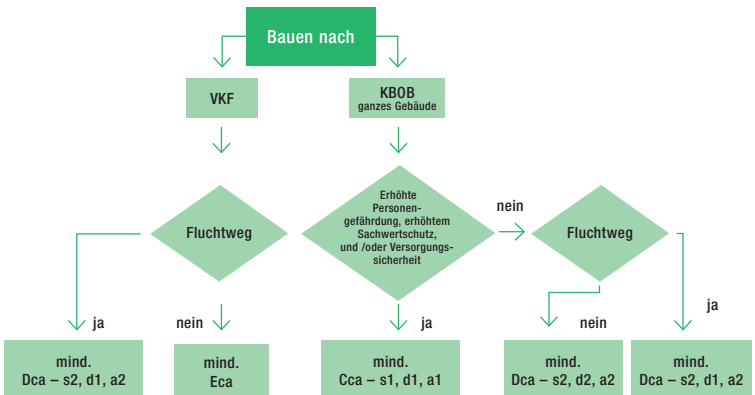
Bauen nach

VKF

KBOB
ganzes Gebäude

Fluchtweg

Erhöhte Personengefährdung, erhöhtem Sachwertschutz, und /oder Versorgungssicherheit

nein

Fluchtweg

ja

nein

ja

nein

ja

mind.
Dca – s2, d1, a2

mind.
Eca

mind.
Cca – s1, d1, a1

mind.
Dca – s2, d2, a2

mind.
Dca – s2, d1, a2